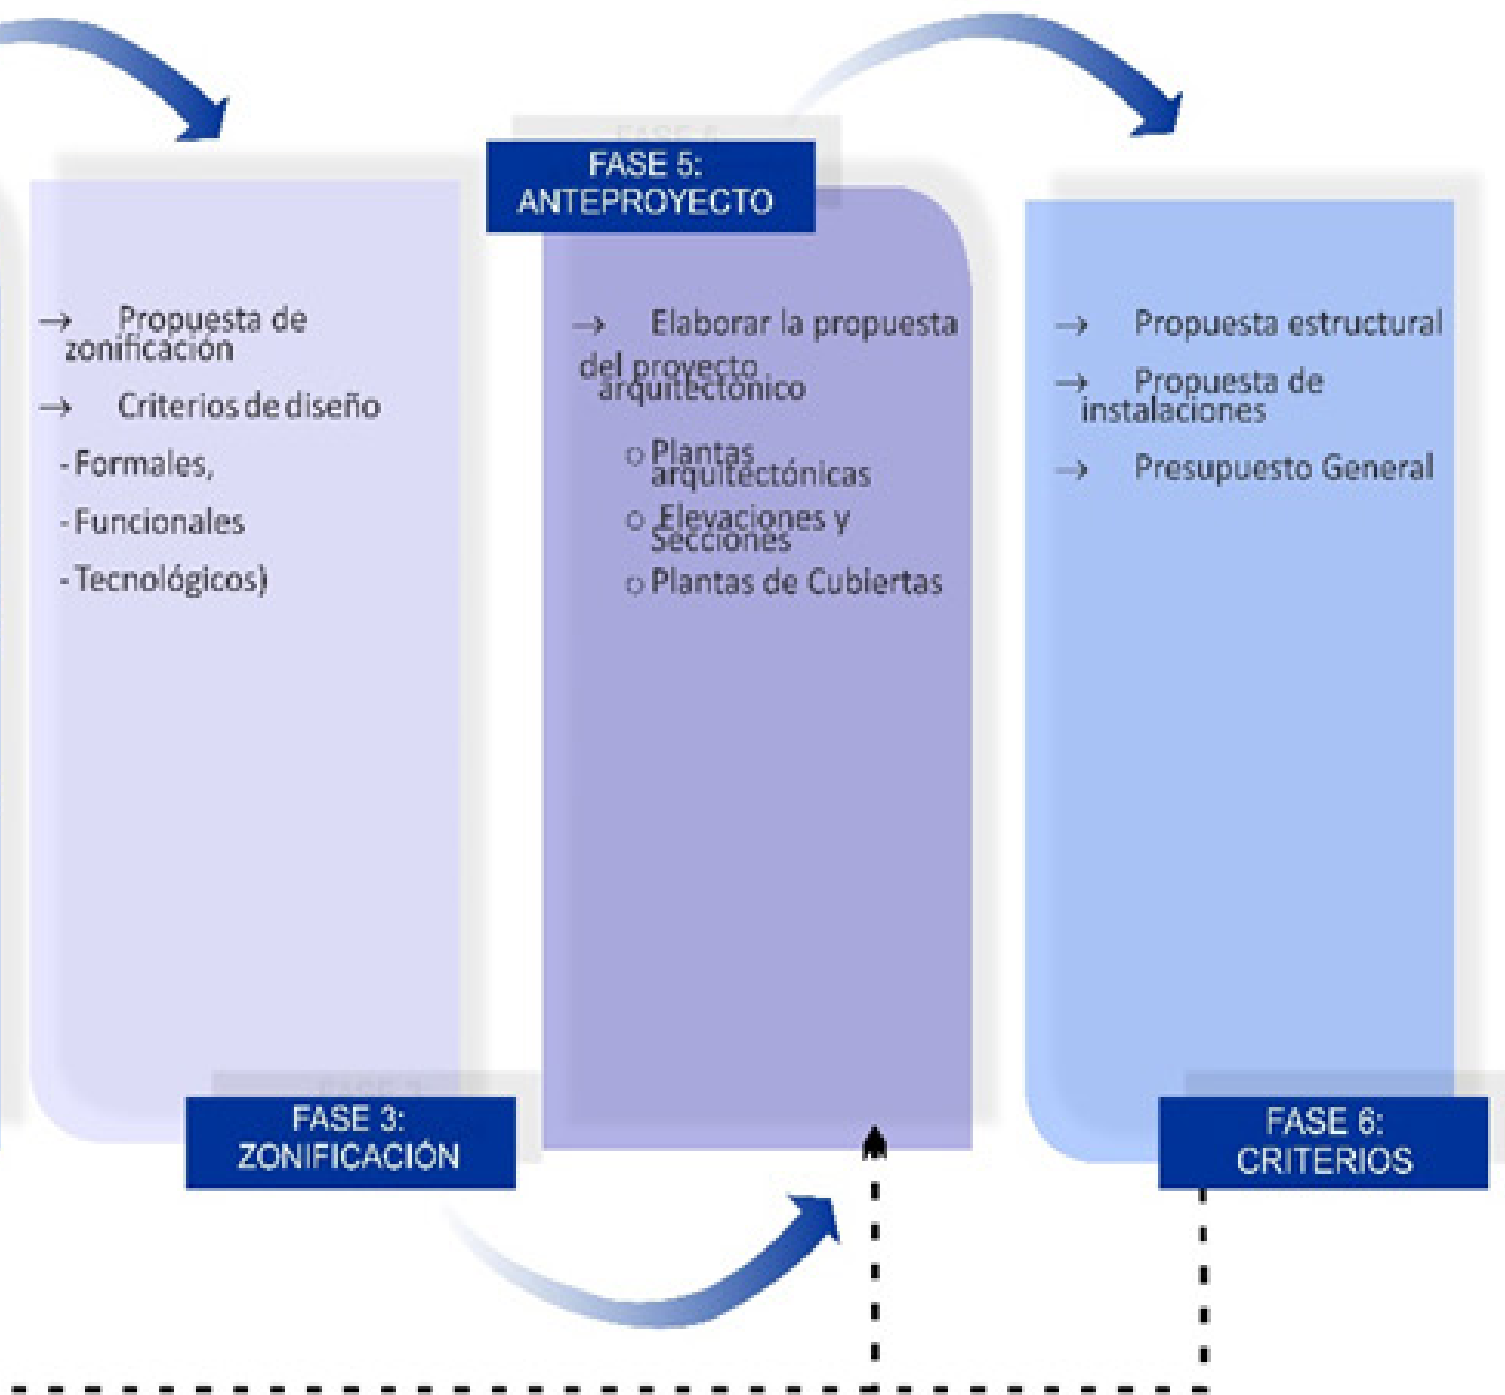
FASE 5:
ANTEPROYECTO

→ Propuesta de zonificación

→ Criterios de diseño

- Formales,

- Funcionales

- Tecnológicos)

→ Elaborar la propuesta del proyecto arquitectónico

○ Plantas arquitectónicas

○ Elevaciones y Secciones

○ Plantas de Cubiertas

→ Propuesta estructural

→ Propuesta de instalaciones

→ Presupuesto General

FASE 3:
ZONIFICACIÓN

FASE 6:
CRITERIOS